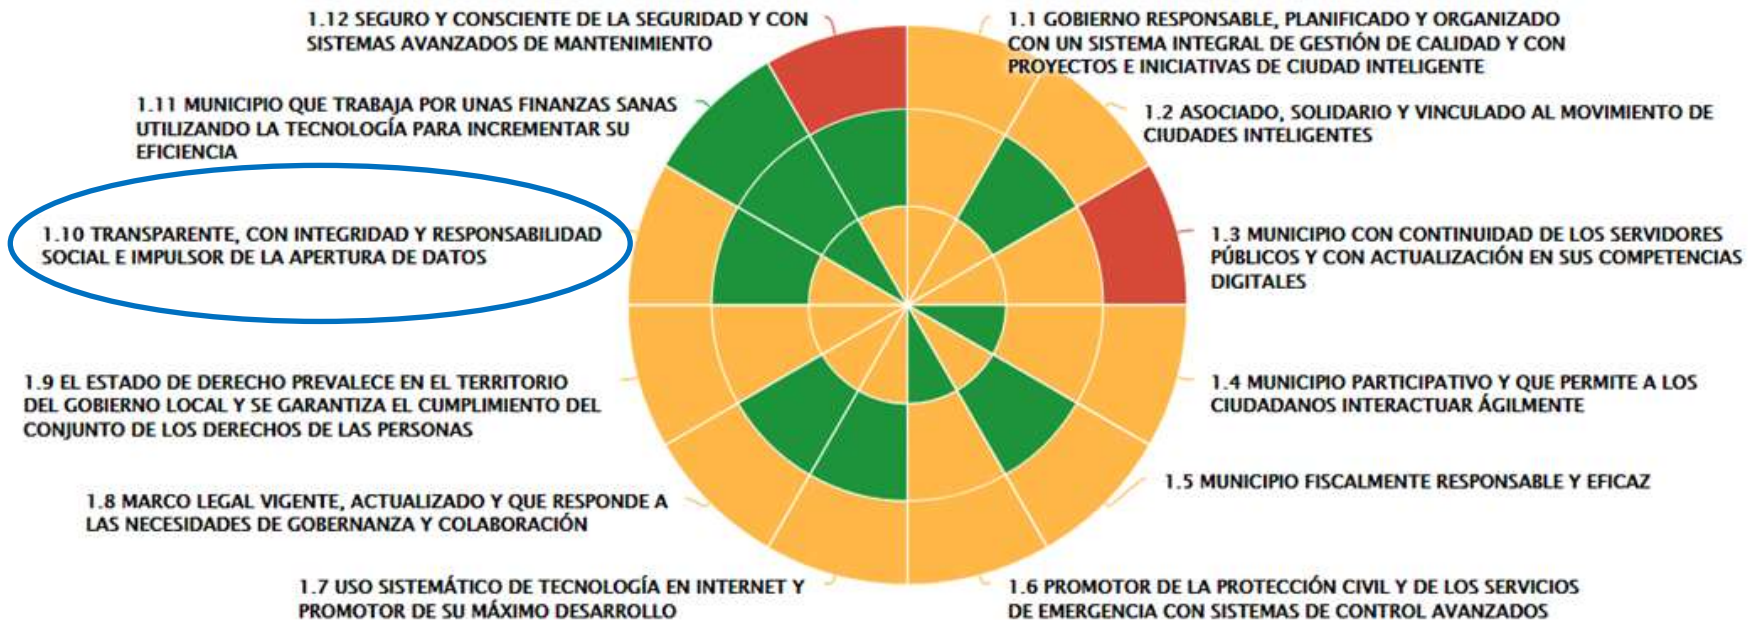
1.12 SEGURO Y CONSCIENTE DE LA SEGURIDAD Y CON SISTEMAS AVANZADOS DE MANTENIMIENTO

1.1 GOBIERNO RESPONSABLE, PLANIFICADO Y ORGANIZADO CON UN SISTEMA INTEGRAL DE GESTIÓN DE CALIDAD Y CON PROYECTOS E INICIATIVAS DE CIUDAD INTELIGENTE

1.11 MUNICIPIO QUE TRABAJA POR UNAS FINANZAS SANAS UTILIZANDO LA TECNOLOGÍA PARA INCREMENTAR SU EFICIENCIA

1.2 ASOCIADO, SOLIDARIO Y VINCULADO AL MOVIMIENTO DE CIUDADES INTELIGENTES

1.10 TRANSPARENTE, CON INTEGRIDAD Y RESPONSABILIDAD SOCIAL E IMPULSOR DE LA APERTURA DE DATOS

1.3 MUNICIPIO CON CONTINUIDAD DE LOS SERVIDORES PÚBLICOS Y CON ACTUALIZACIÓN EN SUS COMPETENCIAS DIGITALES

1.9 EL ESTADO DE DERECHO PREVALECE EN EL TERRITORIO DEL GOBIERNO LOCAL Y SE GARANTIZA EL CUMPLIMIENTO DEL CONJUNTO DE LOS DERECHOS DE LAS PERSONAS

1.4 MUNICIPIO PARTICIPATIVO Y QUE PERMITE A LOS CIUDADANOS INTERACTUAR ÁGILMENTE

1.5 MUNICIPIO FISCALMENTE RESPONSABLE Y EFICAZ

1.8 MARCO LEGAL VIGENTE, ACTUALIZADO Y QUE RESPONDE A LAS NECESIDADES DE GOBERNANZA Y COLABORACIÓN

1.7 USO SISTEMÁTICO DE TECNOLOGÍA EN INTERNET Y PROMOTOR DE SU MÁXIMO DESARROLLO

1.6 PROMOTOR DE LA PROTECCIÓN CIVIL Y DE LOS SERVICIOS DE EMERGENCIA CON SISTEMAS DE CONTROL AVANZADOS